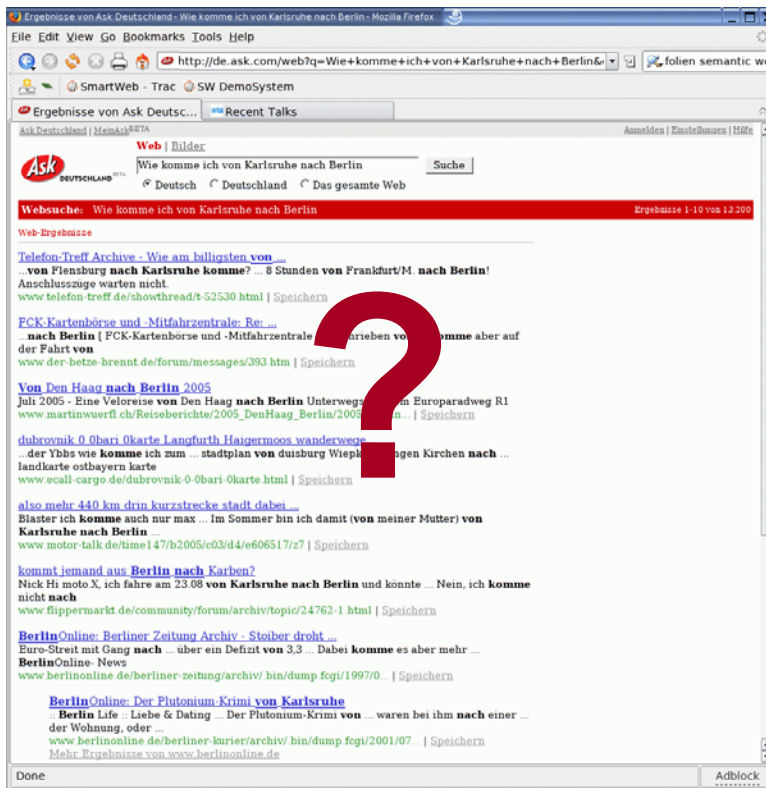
Ergebnisse von Ask Deutschland - Wie komme ich von Karlsruhe nach Berlin - Mozilla Firefox

File Edit View Go Bookmarks Tools Help

http://de.ask.com/web?q=Wie+komme+ich+von+Karlsruhe+nach+Berlin&

folien semantic w

SmartWeb - Trac SW DemoSystem

Ergebnisse von Ask Deutsc... Recent Talks

Ask Deutschland | MeinAsk BETA

Anmelden | Einstellungen | Hilfe

Ask DEUTSCHLAND BETA

Web | Bilder

Wie komme ich von Karlsruhe nach Berlin

Suche

Deutsch Deutschland Das gesamte Web

Websuche: Wie komme ich von Karlsruhe nach Berlin

Ergebnisse 1-10 von 13.200

Web-Ergebnisse

Telefon-Treff Archive - Wie am billigsten von ...
...von Flensburg nach Karlsruhe komme? ... 8 Stunden von Frankfurt/M. nach Berlin! Anschlusszüge warten nicht.
www.telefon-treff.de/showthread/t-52530.html | Speichern

FCK-Kartenbörse und -Mitfahrzentrale: Re: ...
...nach Berlin [ FCK-Kartenbörse und -Mitfahrzentrale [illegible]rieben vo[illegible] komme aber auf der Fahrt von
www.der-betze-brennt.de/forum/messages/393.htm | Speichern

Von Den Haag nach Berlin 2005
Juli 2005 - Eine Veloreise von Den Haag nach Berlin Unterwegs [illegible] Europaradweg R1
www.martinwuerfl.ch/Reiseberichte/2005_DenHaag_Berlin/2005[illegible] | Speichern

dubrovnik 0 0bari 0karte Langfurth Haigermoos wanderwege
...der Ybbs wie komme ich zum ... stadtplan von duisburg Wiep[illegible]ngen Kirchen nach ... landkarte ostbayern karte
www.ecall-cargo.de/dubrovnik-0-0bari-0karte.html | Speichern

also mehr 440 km drin kurzstrecke stadt dabei ...
Blaster ich komme auch nur max ... Im Sommer bin ich damit (von meiner Mutter) von Karlsruhe nach Berlin ...
www.motor-talk.de/time147/b2005/c03/d4/e606517/z7 | Speichern

kommt jemand aus Berlin nach Karben?
Nick Hi moto X, ich fahre am 23.08 von Karlsruhe nach Berlin und könnte ... Nein, ich komme nicht nach
www.flippermarkt.de/community/forum/archiv/topic/24762-1.html | Speichern

BerlinOnline: Berliner Zeitung Archiv - Stoiber droht ...
Euro-Streit mit Gang nach ... über ein Defizit von 3,3 ... Dabei komme es aber mehr ... BerlinOnline- News
www.berlinonline.de/berliner-zeitung/archiv/.bin/dump.fcgi/1997/0... | Speichern

BerlinOnline: Der Plutonium-Krimi von Karlsruhe
:: Berlin Life :: Liebe & Dating ... Der Plutonium-Krimi von ... waren bei ihm nach einer ... der Wohnung, oder ...
www.berlinonline.de/berliner-kurier/archiv/.bin/dump.fcgi/2001/07... | Speichern
Mehr Ergebnisse von www.berlinonline.de

?

Done

Adblock